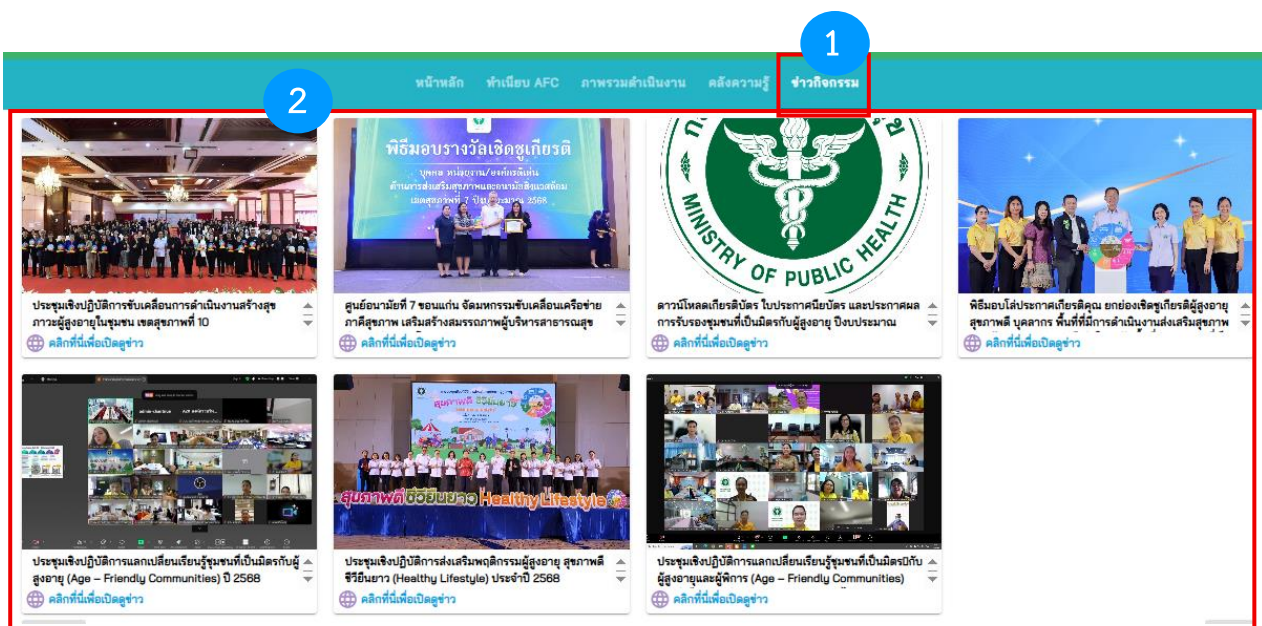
1

2

หน้าหลัก ทำเนียบ AFC ภาพรวมดำเนินงาน คลังความรู้ ข่าวกิจกรรม

พิธีมอบรางวัลเชิดชูเกียรติ

บุคคล หน่วยงาน/องค์กรดีเด่น ด้านการส่งเสริมสุขภาพและอนามัยสิ่งแวดล้อม เขตสุขภาพที่ 7 ปีงบประมาณ 2568

MINISTRY OF PUBLIC HEALTH

ประชุมเชิงปฏิบัติการขับเคลื่อนการดำเนินงานสร้างสุขภาวะผู้สูงอายุในชุมชน เขตสุขภาพที่ 10

คลิกที่นี่เพื่อเปิดดูข่าว

ศูนย์อนามัยที่ 7 ขอนแก่น จัดมหกรรมขับเคลื่อนเครือข่ายภาคีสุขภาพ เสริมสร้างสมรรถภาพผู้บริหารสาธารณสุข

คลิกที่นี่เพื่อเปิดดูข่าว

ดาวน์โหลดเกียรติบัตร ใบประกาศนียบัตร และประกาศผลการรับรองชุมชนที่เป็นมิตรกับผู้สูงอายุ ปีงบประมาณ

คลิกที่นี่เพื่อเปิดดูข่าว

พิธีมอบโล่ประกาศเกียรติคุณ ยกย่องเชิดชูเกียรติผู้สูงอายุสุขภาพดี บุคลากร พื้นที่ที่มีการดำเนินงานส่งเสริมสุขภาพ

คลิกที่นี่เพื่อเปิดดูข่าว

สุขภาพดี ชีวียืนยาว Healthy Lifestyle

ประชุมเชิงปฏิบัติการแลกเปลี่ยนเรียนรู้ชุมชนที่เป็นมิตรกับผู้สูงอายุ (Age – Friendly Communities) ปี 2568

คลิกที่นี่เพื่อเปิดดูข่าว

ประชุมเชิงปฏิบัติการส่งเสริมพฤติกรรมผู้สูงอายุ สุขภาพดี ชีวียืนยาว (Healthy Lifestyle) ประจำปี 2568

คลิกที่นี่เพื่อเปิดดูข่าว

ประชุมเชิงปฏิบัติการแลกเปลี่ยนเรียนรู้ชุมชนที่เป็นมิตรกับผู้สูงอายุและผู้พิการ (Age – Friendly Communities)

คลิกที่นี่เพื่อเปิดดูข่าว